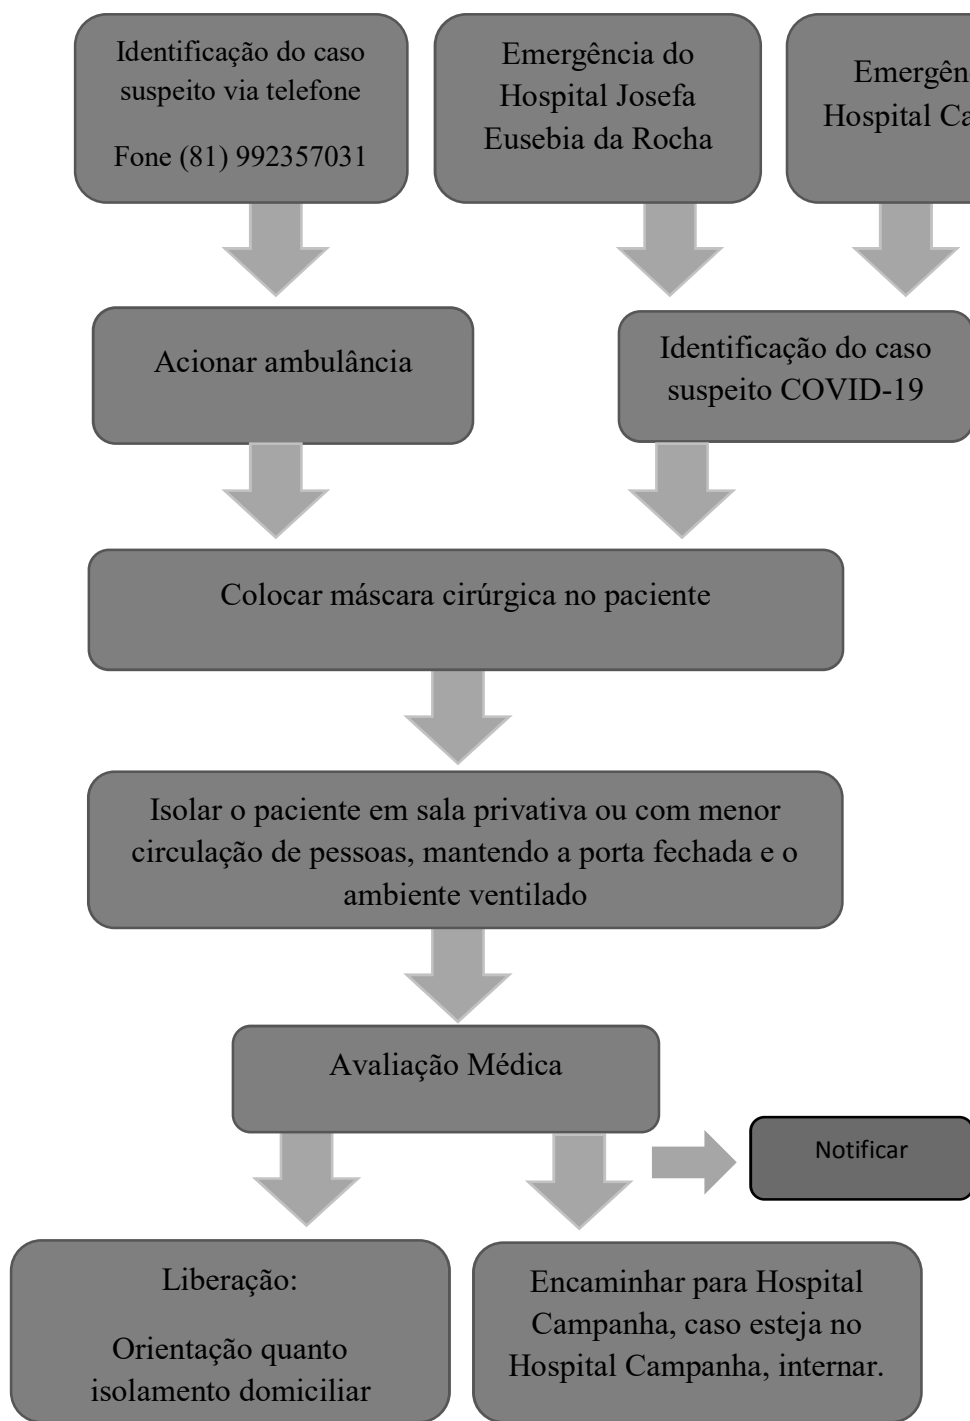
Identificação do caso suspeito via telefone

Fone (81) 992357031

Emergência do Hospital Josefa Eusebia da Rocha

Emergên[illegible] Hospital Ca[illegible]

Acionar ambulância

Identificação do caso suspeito COVID-19

Colocar máscara cirúrgica no paciente

Isolar o paciente em sala privativa ou com menor circulação de pessoas, mantendo a porta fechada e o ambiente ventilado

Avaliação Médica

Notificar

Liberação:

Orientação quanto isolamento domiciliar

Encaminhar para Hospital Campanha, caso esteja no Hospital Campanha, internar.